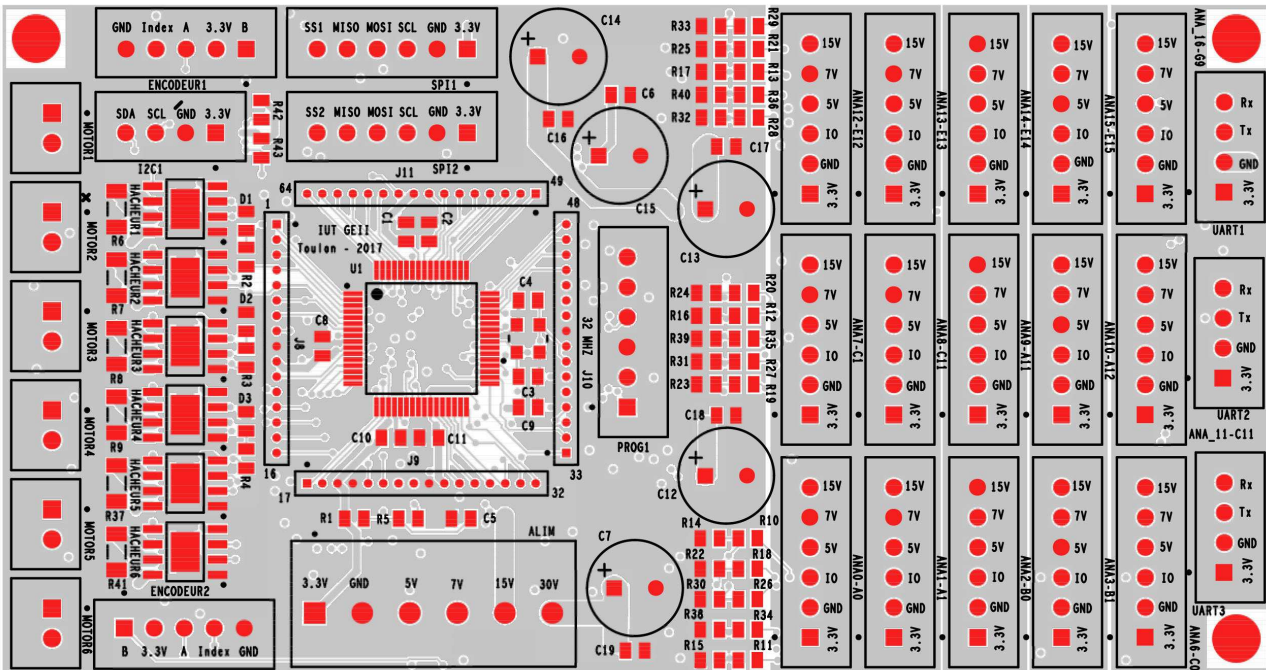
GND Index A 3.3V B
ENCODEUR1
SS1 MISO MOSI SCL GND 3.3V
SPI1
SDA SCL GND 3.3V
I2C1
SS2 MISO MOSI SCL GND 3.3V
SPI2
R42
R43
MOTOR1
MOTOR2
MOTOR3
MOTOR4
MOTOR5
MOTOR6
HACHEUR1
HACHEUR2
HACHEUR3
HACHEUR4
HACHEUR5
HACHEUR6
R6
R7
R8
R9
R37
R41
D1
R2
D2
R3
D3
R4
ENCODEUR2
B 3.3V A Index GND
64
J11
49
1
48
IUT GEII
Toulon - 2017
C1
C2
U1
C8
J8
C4
C3
C9
32 MHZ
J10
C10
C11
J9
16
17
32
33
R1
R5
C5
ALIM
3.3V GND 5V 7V 15V 30V
C14
C16
C6
C15
C17
C13
PROG1
C18
C12
C7
C19
R33
R25
R17
R40
R32
R29 R21 R13 R36 R28
R24
R16
R39
R31
R23
R20 R12 R35 R27 R19
R14
R10
R22
R18
R30
R26
R38
R34
R15
R11
15V
7V
5V
IO
GND
3.3V
ANA12-E12
ANA13-E13
ANA14-E14
ANA15-E15
ANA7-C1
ANA8-C11
ANA9-A11
ANA10-A12
ANA0-A0
ANA1-A1
ANA2-B0
ANA3-B1
ANA_16-G9
ANA_11-C11
ANA6-C0
Rx
Tx
GND
3.3V
UART1
UART2
UART3